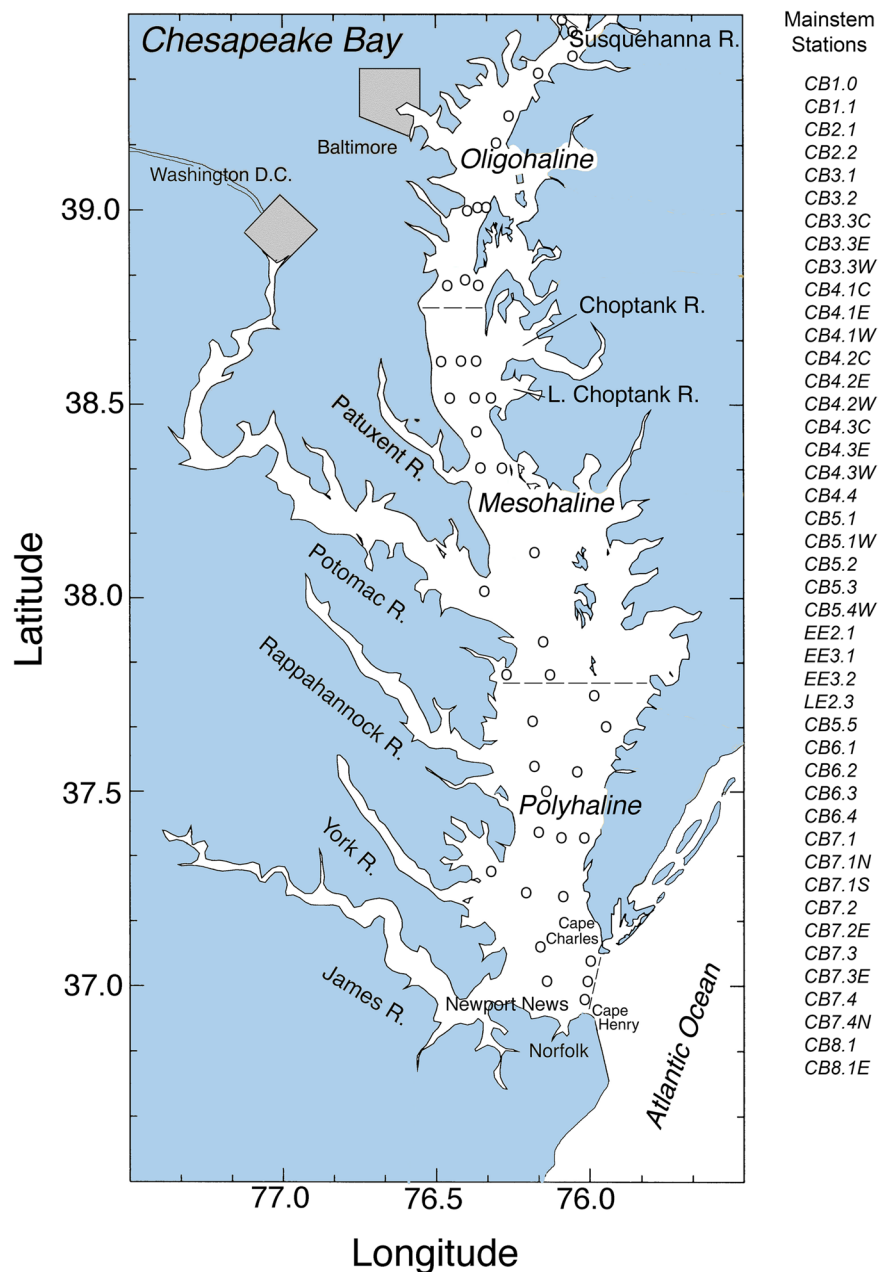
Chesapeake Bay

Susquehanna R.

Baltimore

Oligohaline

Washington D.C.

Choptank R.

L. Choptank R.

Patuxent R.

Mesohaline

Potomac R.

Rappahannock R.

Polyhaline

York R.

Cape Charles

James R.

Newport News

Cape Henry

Norfolk

Atlantic Ocean

Latitude

39.0

38.5

38.0

37.5

37.0

77.0

76.5

76.0

Longitude

Mainstem Stations

CB1.0
CB1.1
CB2.1
CB2.2
CB3.1
CB3.2
CB3.3C
CB3.3E
CB3.3W
CB4.1C
CB4.1E
CB4.1W
CB4.2C
CB4.2E
CB4.2W
CB4.3C
CB4.3E
CB4.3W
CB4.4
CB5.1
CB5.1W
CB5.2
CB5.3
CB5.4W
EE2.1
EE3.1
EE3.2
LE2.3
CB5.5
CB6.1
CB6.2
CB6.3
CB6.4
CB7.1
CB7.1N
CB7.1S
CB7.2
CB7.2E
CB7.3
CB7.3E
CB7.4
CB7.4N
CB8.1
CB8.1E